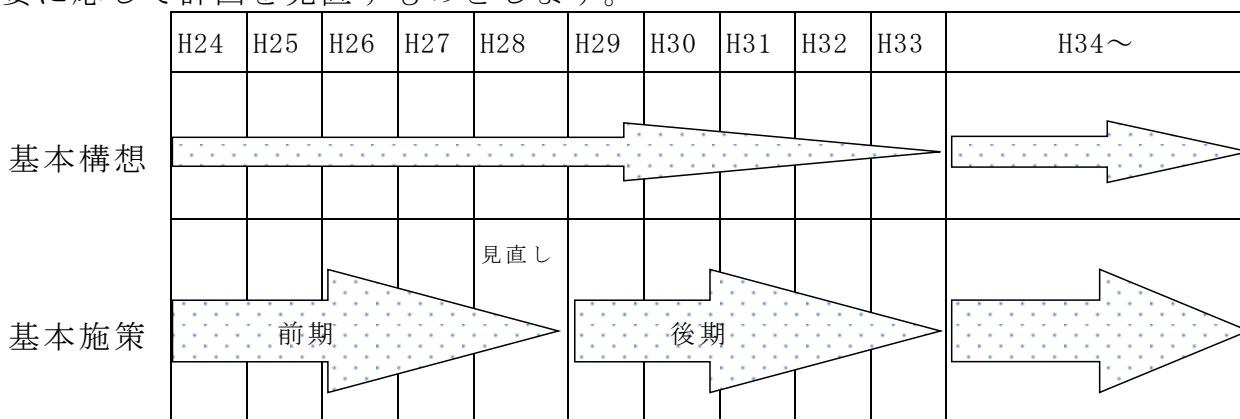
要に応じて計画を見直すものとします。

| | H24 | H25 | H26 | H27 | H28 | H29 | H30 | H31 | H32 | H33 | H34～ |
|---|---|---|---|---|---|---|---|---|---|---|---|
| 基本構想 | | | | | | | | | | | |
| 基本施策 | | 前期 | | | 見直し | | 後期 | | | | |